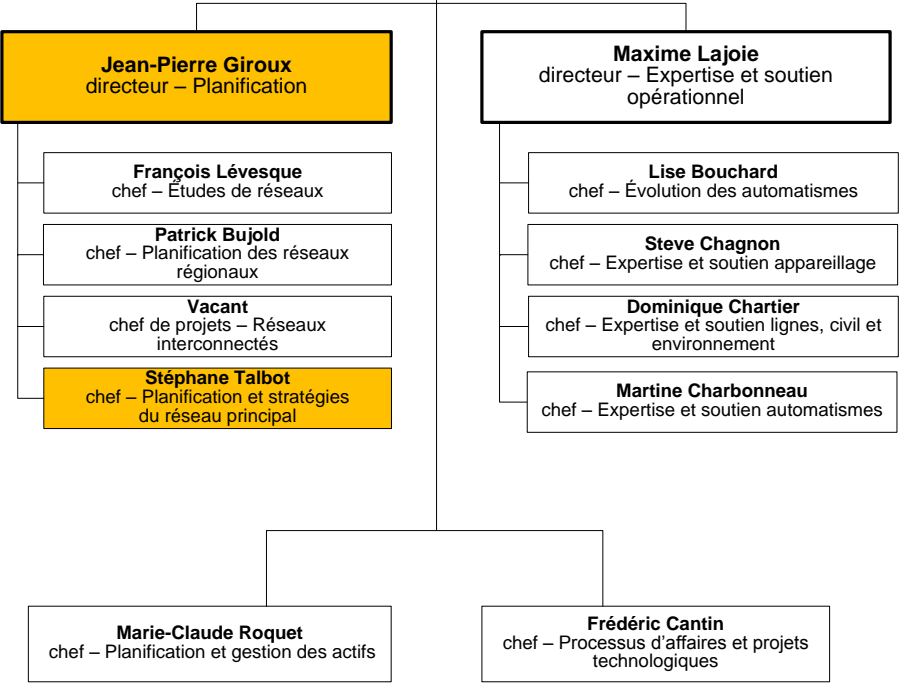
Jean-Pierre Giroux
directeur – Planification

François Lévesque
chef – Études de réseaux

Patrick Bujold
chef – Planification des réseaux régionaux

Vacant
chef de projets – Réseaux interconnectés

Stéphane Talbot
chef – Planification et stratégies du réseau principal

Maxime Lajoie
directeur – Expertise et soutien opérationnel

Lise Bouchard
chef – Évolution des automatismes

Steve Chagnon
chef – Expertise et soutien appareillage

Dominique Chartier
chef – Expertise et soutien lignes, civil et environnement

Martine Charbonneau
chef – Expertise et soutien automatismes

Marie-Claude Roquet
chef – Planification et gestion des actifs

Frédéric Cantin
chef – Processus d’affaires et projets technologiques